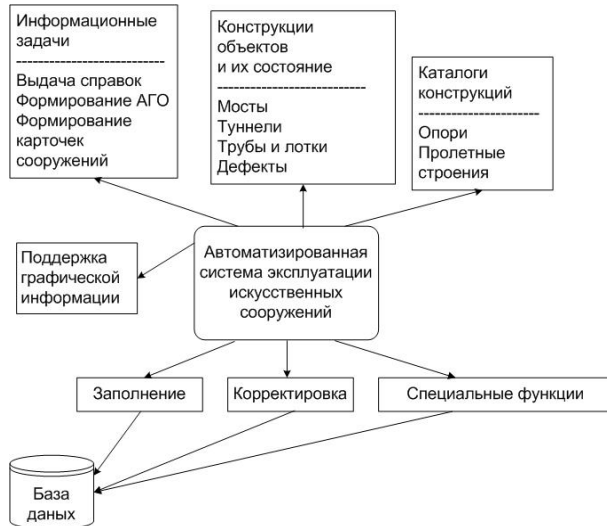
Информационные задачи
----------------------------
Выдача справок
Формирование АГО
Формирование карточек сооружений

Конструкции объектов и их состояние
----------------------------
Мосты
Туннели
Трубы и лотки
Дефекты

Каталоги конструкций
----------------------
Опори
Пролетные строения

Поддержка графической информации

Автоматизированная система эксплуатации искусственных сооружений

Заполнение

Корректировка

Специальные функции

База даных